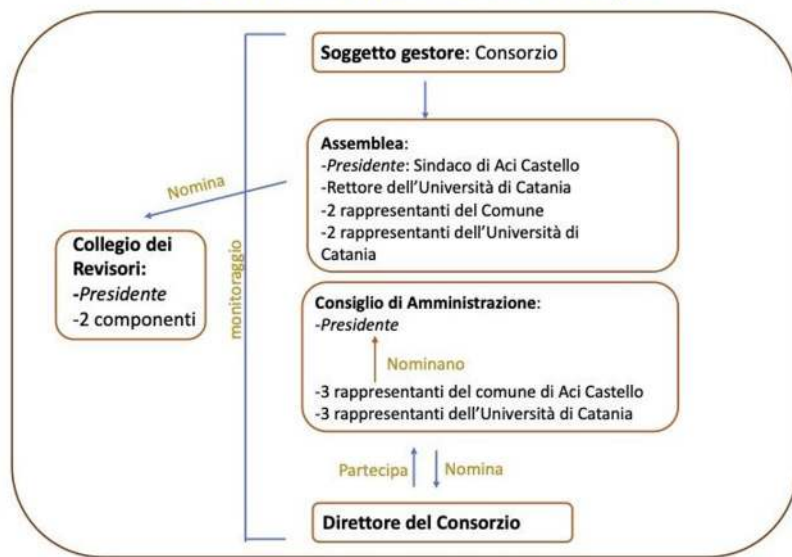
**Soggetto gestore**: Consorzio

**Assemblea**:
-*Presidente*: Sindaco di Aci Castello
-Rettore dell'Università di Catania
-2 rappresentanti del Comune
-2 rappresentanti dell'Università di Catania

Nomina

**Collegio dei Revisori:**
-*Presidente*
-2 componenti

monitoraggio

**Consiglio di Amministrazione**:
-*Presidente*

Nominano

-3 rappresentanti del comune di Aci Castello
-3 rappresentanti dell'Università di Catania

Partecipa

Nomina

**Direttore del Consorzio**